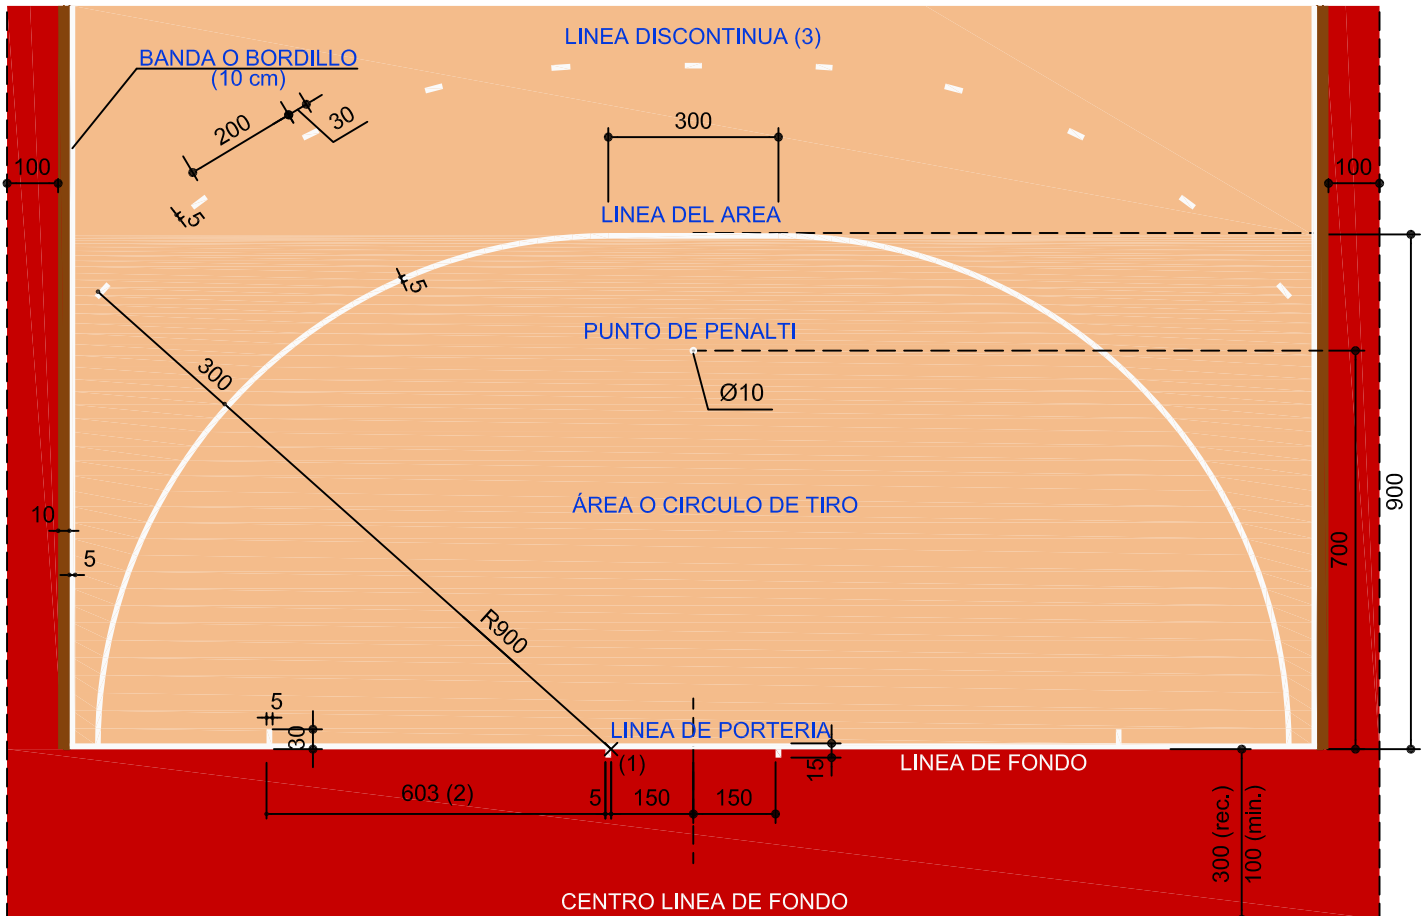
LINEA DISCONTINUA (3)

BANDA O BORDILLO (10 cm)

200

30

5

300

LINEA DEL AREA

100

100

5

PUNTO DE PENALTI

300

Ø10

ÁREA O CIRCULO DE TIRO

900

10

5

700

R900

5

30

LINEA DE PORTERIA

(1)

15

LINEA DE FONDO

603 (2)

5

150

150

300 (rec.)

100 (min.)

CENTRO LINEA DE FONDO